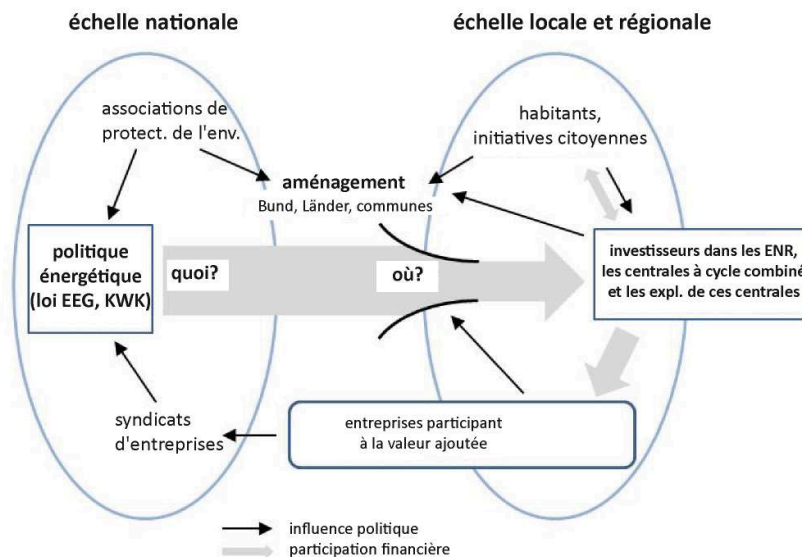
échelle nationale

échelle locale et régionale

associations de protect. de l'env.

habitants, initiatives citoyennes

aménagement
Bund, Länder, communes

politique énergétique (loi EEG, KWK)

quoi?

où?

investisseurs dans les ENR, les centrales à cycle combiné et les expl. de ces centrales

syndicats d'entreprises

entreprises participant à la valeur ajoutée

influence politique
participation financière